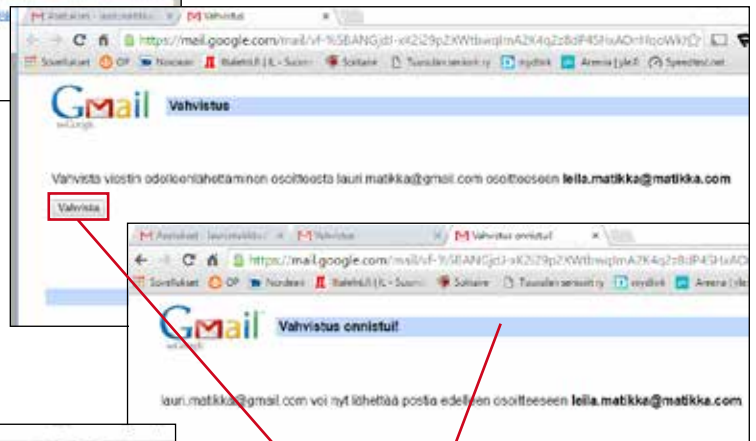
Asetukset - lauri.matikka@ | Vahvistus

https://mail.google.com/mail/vf-%5BANGjdJ-xK2i29p2XWtbwqlmA2K4q2z8dP4SHxAOrHqoWk

Sovellukset | OP | Nordea | Ilta-Sanomat | IL - Suomi | Solitaire | Tuusulan seniorit ry | mydlink | Areena | yle.fi | Speedtest.net

Gmail by Google

Vahvistus

Vahvista viestin edelleenlähettäminen osoitteesta lauri.matikka@gmail.com osoitteeseen leila.matikka@matikka.com

Vahvista

Asetukset - lauri.matikka@ | Vahvistus | Vahvistus onnistui!

https://mail.google.com/mail/vf-%5BANGjdJ-xK2i29p2XWtbwqlmA2K4q2z8dP4SHxAO

Sovellukset | OP | Nordea | Ilta-Sanomat | IL - Suomi | Solitaire | Tuusulan seniorit ry | mydlink | Areena | yle.fi

Gmail by Google

Vahvistus onnistui!

lauri.matikka@gmail.com voi nyt lähettää postia edelleen osoitteeseen leila.matikka@matikka.com